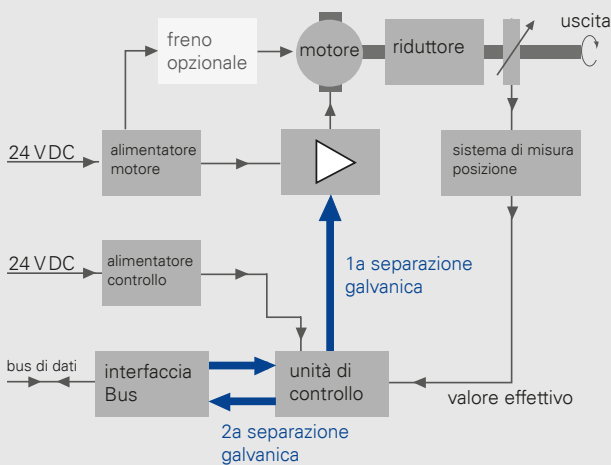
freno opzionale

motore

riduttore

uscita

24 VDC

alimentatore motore

sistema di misura posizione

24 VDC

alimentatore controllo

1a separazione galvanica

bus di dati

interfaccia Bus

unità di controllo

valore effettivo

2a separazione galvanica